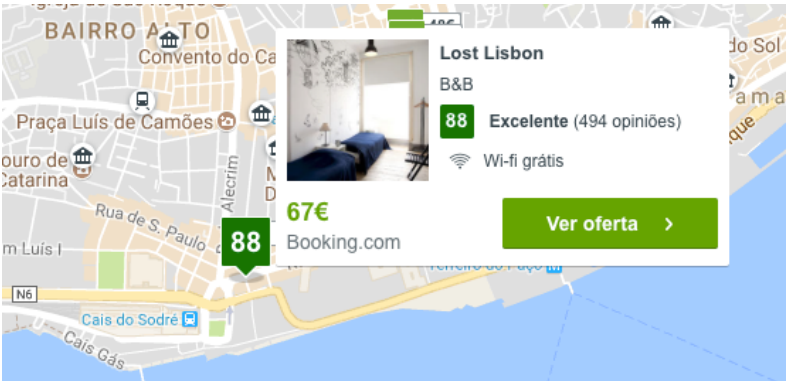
BAIRRO ALTO
Convento do Ca
Praça Luís de Camões
ouro de
Catarina
Rua de S. Paulo
m Luís I
Alecrim
N6
Cais do Sodré
Cais Gás
do Sol
ama
Terreiro do Paço
88

Lost Lisbon
B&B
88 Excelente (494 opiniões)
Wi-fi grátis
67€
Booking.com
Ver oferta ›